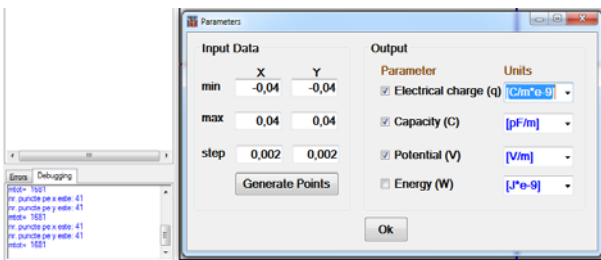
Errors | Debugging

ntot= 1681
nr. punctie pe x este: 41
nr. punctie pe y este: 41
ntot= 1681
nr. punctie pe x este: 41
nr. punctie pe y este: 41
ntot= 1681

Parameters

Input Data

| | X | Y |
|---|---|---|
| min | -0,04 | -0,04 |
| max | 0,04 | 0,04 |
| step | 0,002 | 0,002 |

Generate Points

Output

| Parameter | Units |
|---|---|
| ☑ Electrical charge (q) | [C/m*e-9] |
| ☑ Capacity (C) | [pF/m] |
| ☑ Potential (V) | [V/m] |
| ☐ Energy (W) | [J*e-9] |

Ok